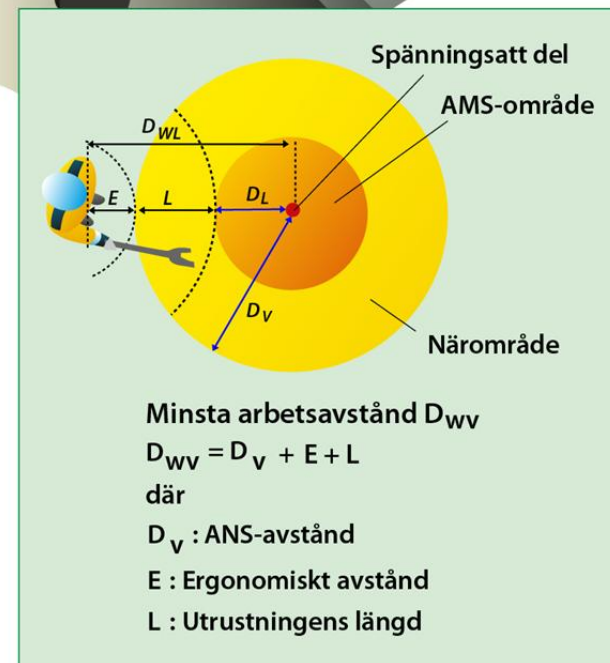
Spänningsatt del

AMS-område

$D_{WL}$

E

L

$D_L$

$D_V$

Närområde

Minsta arbetsavstånd $D_{WV}$

$D_{WV} = D_V + E + L$

där

$D_V$ : ANS-avstånd

E : Ergonomiskt avstånd

L : Utrustningens längd